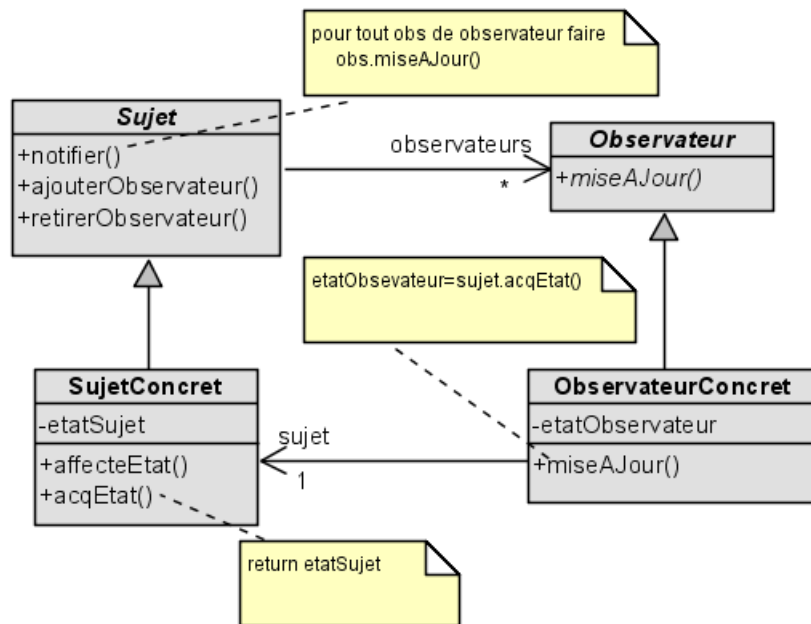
pour tout obs de observateur faire
obs.miseAJour()

Sujet
+notifier()
+ajouterObservateur()
+retirerObservateur()

observateurs
*

Observateur
+miseAJour()

etatObsevateur=sujet.acqEtat()

SujetConcret
-etatSujet
+affecteEtat()
+acqEtat()

sujet
1

ObservateurConcret
-etatObservateur
+miseAJour()

return etatSujet